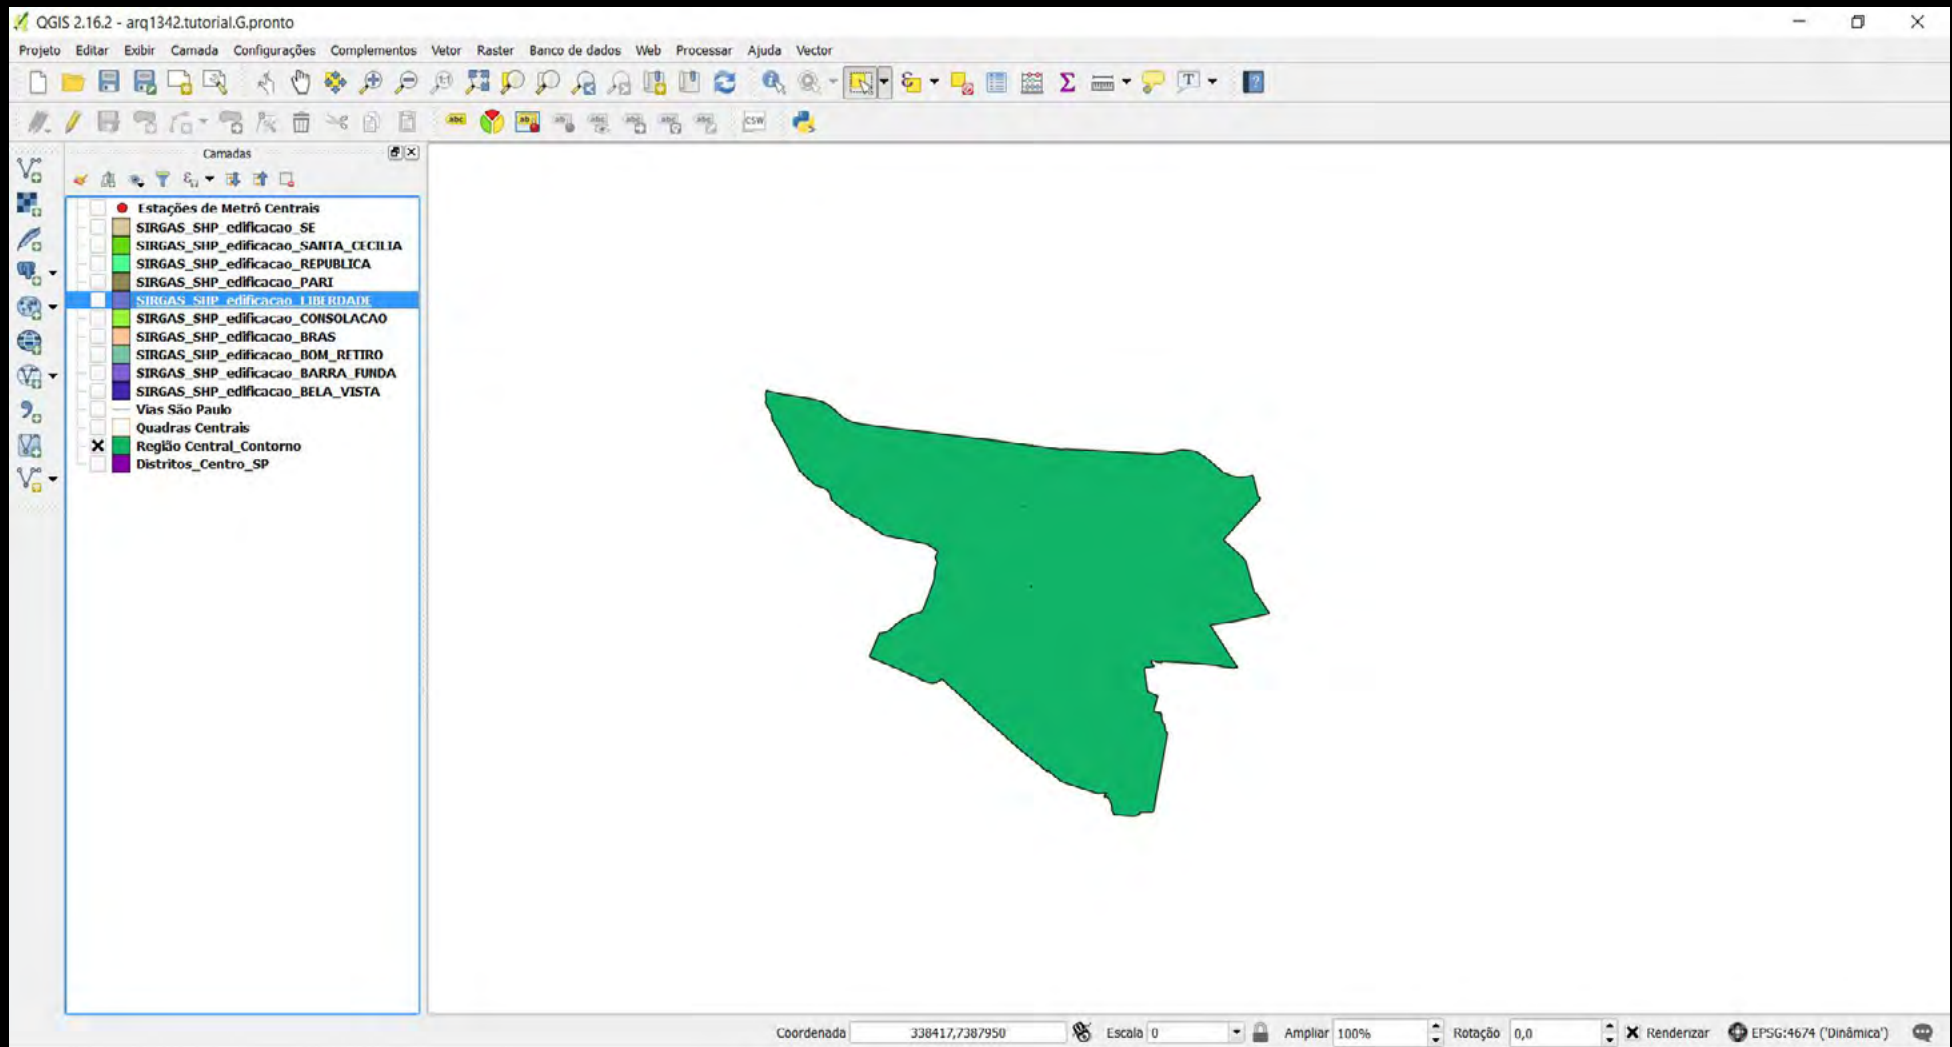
QGIS 2.16.2 - arq1342.tutorial.G.pronto

Projeto Editar Exibir Camada Configurações Complementos Vetor Raster Banco de dados Web Processar Ajuda Vector

CSW

Camadas

Estações de Metrô Centrais
SIRGAS_SHP_edificacao_SE
SIRGAS_SHP_edificacao_SANTA_CECILIA
SIRGAS_SHP_edificacao_REPUBLICA
SIRGAS_SHP_edificacao_PARI
SIRGAS_SHP_edificacao_LIBERDADE
SIRGAS_SHP_edificacao_CONSOLACAO
SIRGAS_SHP_edificacao_BRAS
SIRGAS_SHP_edificacao_BOM_RETIRO
SIRGAS_SHP_edificacao_BARRA_FUNDA
SIRGAS_SHP_edificacao_BELA_VISTA
Vias São Paulo
Quadras Centrais
Região Central_Contorno
Distritos_Centro_SP

Coordenada 338417,7387950 Escala 0 Ampliar 100% Rotação 0,0 Renderizar EPSG:4674 ('Dinâmica')